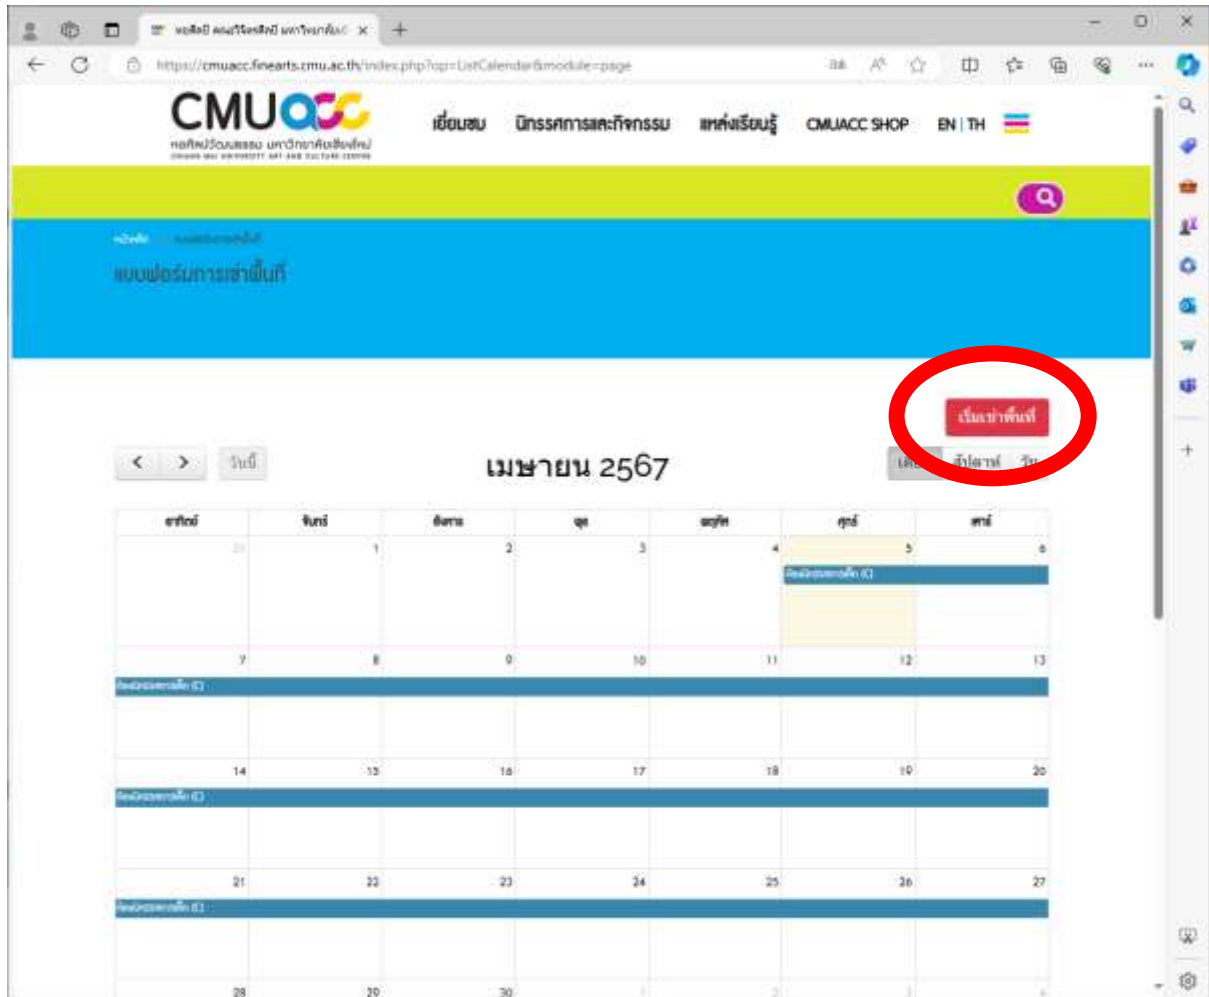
หอศิลป์ คณะวิจิตรศิลป์ มหาวิทยาลัย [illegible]

https://cmuacc.finearts.cmu.ac.th/index.php?op=ListCalendar&module=page

CMUACC
หอศิลปวัฒนธรรม มหาวิทยาลัยเชียงใหม่
CHIANG MAI UNIVERSITY ART AND CULTURE CENTRE

เยี่ยมชม นิทรรศการและกิจกรรม แหล่งเรียนรู้ CMUACC SHOP EN | TH

หน้าหลัก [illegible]
แบบฟอร์มการเช่าพื้นที่

เริ่มเช่าพื้นที่

< > วันนี้

เมษายน 2567

เดือน สัปดาห์ วัน

| อาทิตย์ | จันทร์ | อังคาร | พุธ | พฤหัส | ศุกร์ | เสาร์ |
|---|---|---|---|---|---|---|
| 31 | 1 | 2 | 3 | 4 | 5 | 6 |
| | | | | | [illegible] | |
| 7 | 8 | 9 | 10 | 11 | 12 | 13 |
| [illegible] | | | | | | |
| 14 | 15 | 16 | 17 | 18 | 19 | 20 |
| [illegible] | | | | | | |
| 21 | 22 | 23 | 24 | 25 | 26 | 27 |
| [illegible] | | | | | | |
| 28 | 29 | 30 | 1 | 2 | 3 | 4 |